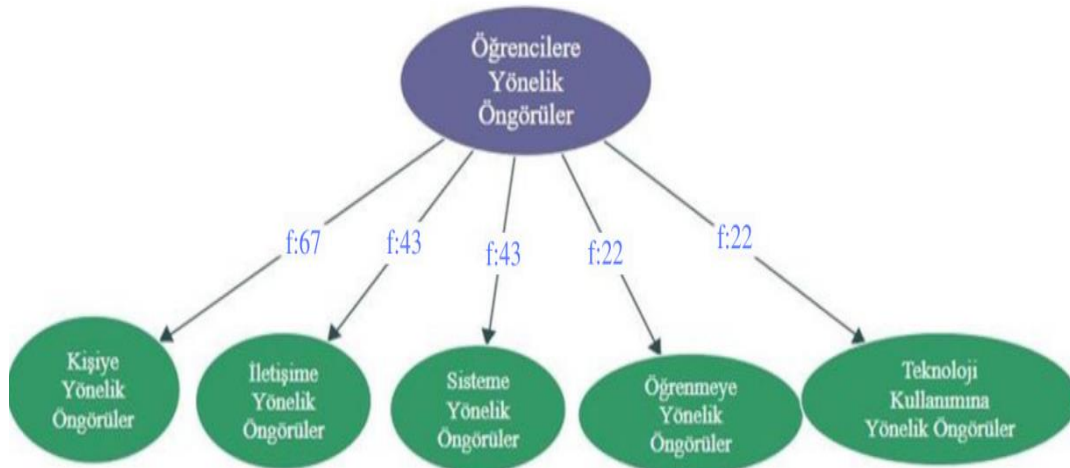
Öğrencilere Yönelik Öngörüler

f:67
f:43
f:43
f:22
f:22

Kişiye Yönelik Öngörüler

İletişime Yönelik Öngörüler

Sisteme Yönelik Öngörüler

Öğrenmeye Yönelik Öngörüler

Teknoloji Kullanımına Yönelik Öngörüler